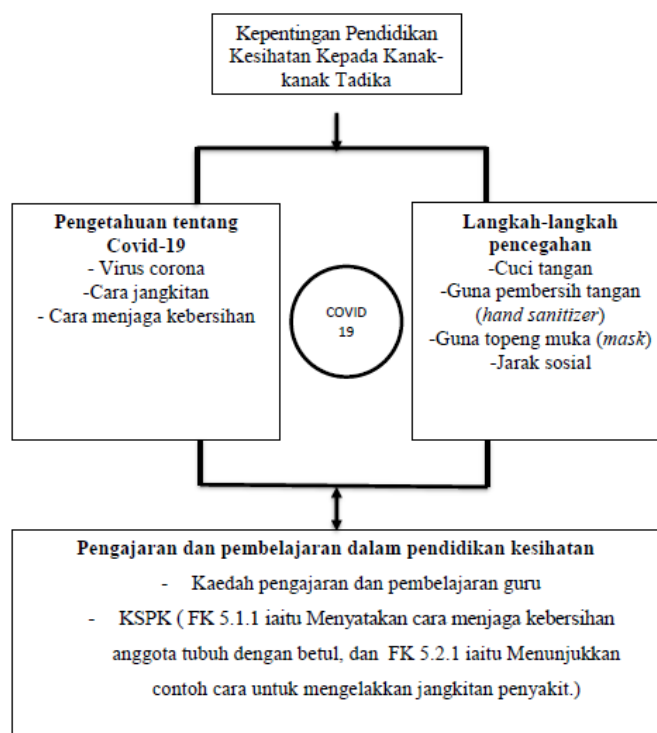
Kepentingan Pendidikan Kesihatan Kepada Kanak-kanak Tadika

Pengetahuan tentang Covid-19
- Virus corona
-Cara jangkitan
- Cara menjaga kebersihan

COVID 19

Langkah-langkah pencegahan
-Cuci tangan
-Guna pembersih tangan (*hand sanitizer*)
-Guna topeng muka (*mask*)
-Jarak sosial

Pengajaran dan pembelajaran dalam pendidikan kesihatan
- Kaedah pengajaran dan pembelajaran guru
- KSPK ( FK 5.1.1 iaitu Menyatakan cara menjaga kebersihan anggota tubuh dengan betul, dan FK 5.2.1 iaitu Menunjukkan contoh cara untuk mengelakkan jangkitan penyakit.)